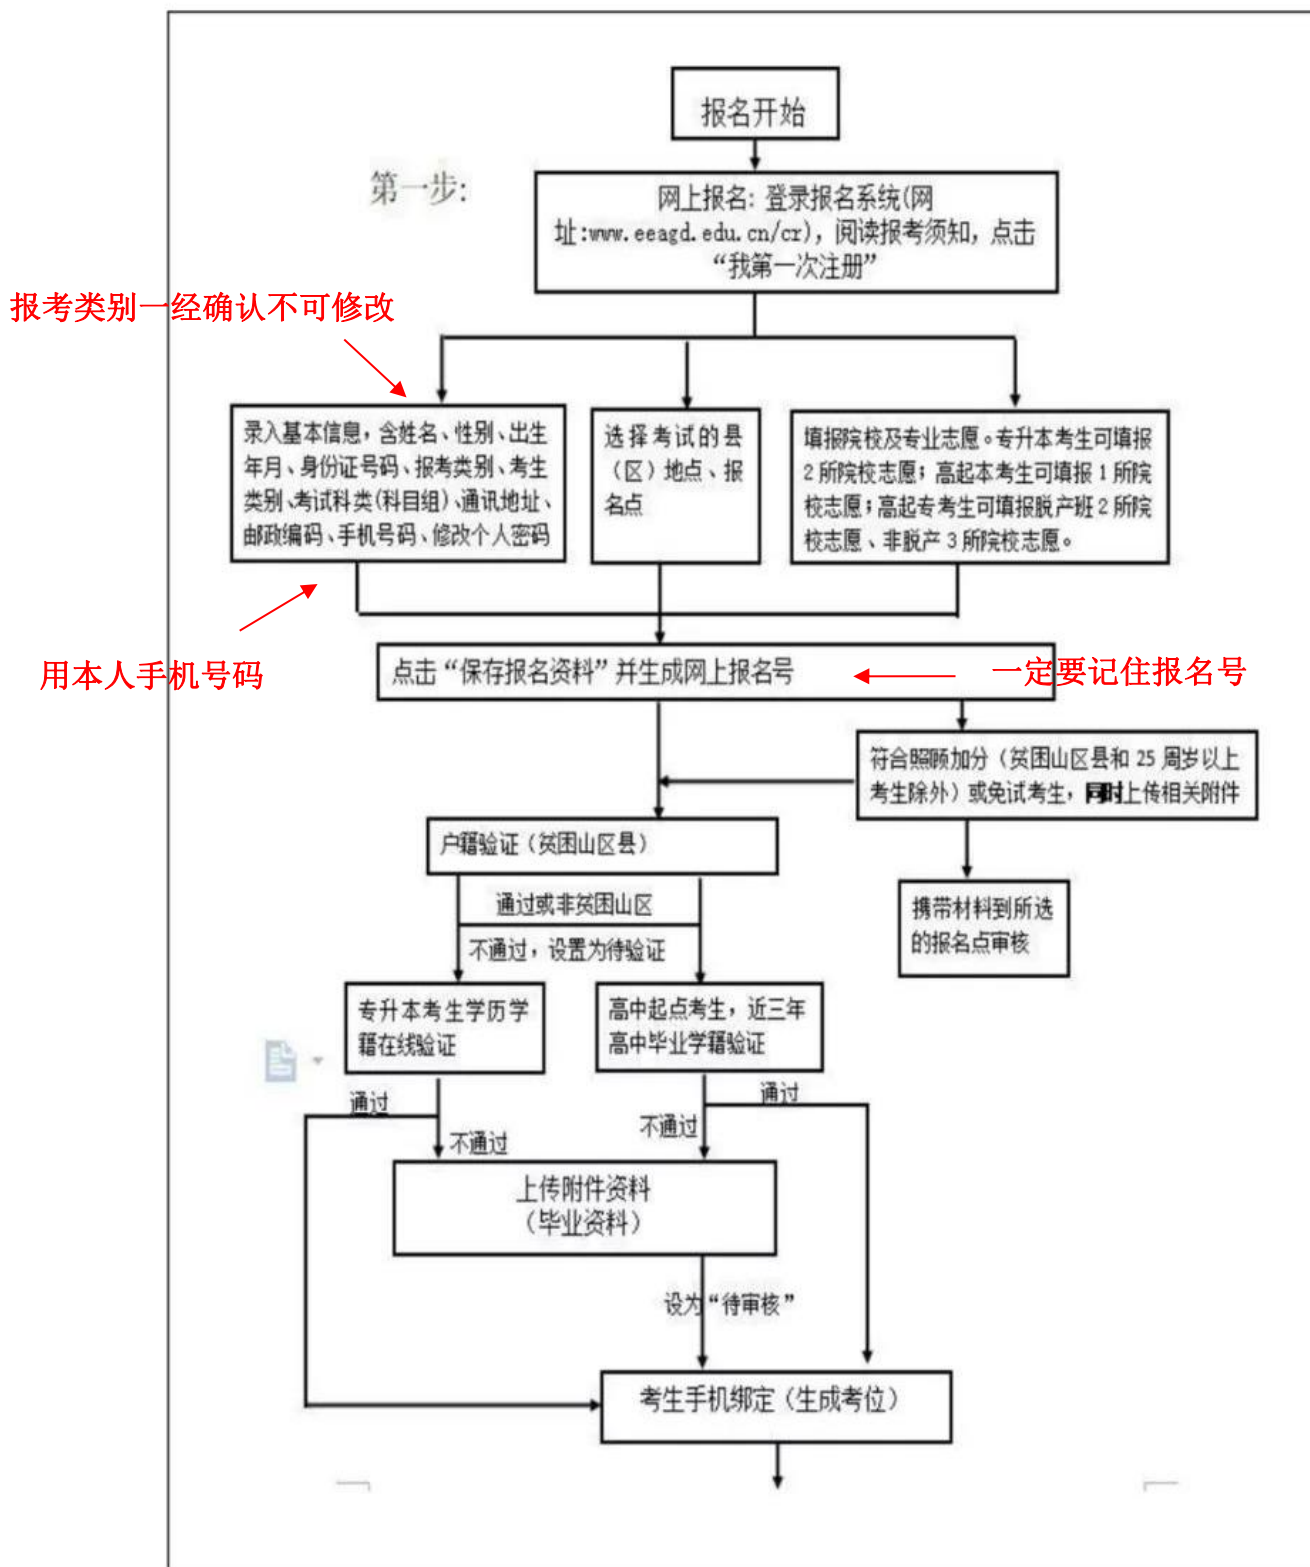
报名开始

第一步:

网上报名: 登录报名系统(网址:www.eeagd.edu.cn/cr), 阅读报考须知, 点击“我第一次注册”

报考类别一经确认不可修改

录入基本信息，含姓名、性别、出生年月、身份证号码、报考类别、考生类别、考试科类(科目组)、通讯地址、邮政编码、手机号码、修改个人密码

选择考试的县(区)地点、报名点

填报院校及专业志愿。专升本考生可填报2所院校志愿；高起本考生可填报1所院校志愿；高起专考生可填报脱产班2所院校志愿、非脱产3所院校志愿。

用本人手机号码

点击“保存报名资料”并生成网上报名号

一定要记住报名号

符合照顾加分(贫困山区县和25周岁以上考生除外)或免试考生，同时上传相关附件

户籍验证(贫困山区县)

通过或非贫困山区

不通过，设置为待验证

携带材料到所选的报名点审核

专升本考生学历学籍在线验证

高中起点考生，近三年高中毕业学籍验证

通过

不通过

不通过

通过

上传附件资料
(毕业资料)

设为“待审核”

考生手机绑定(生成考位)